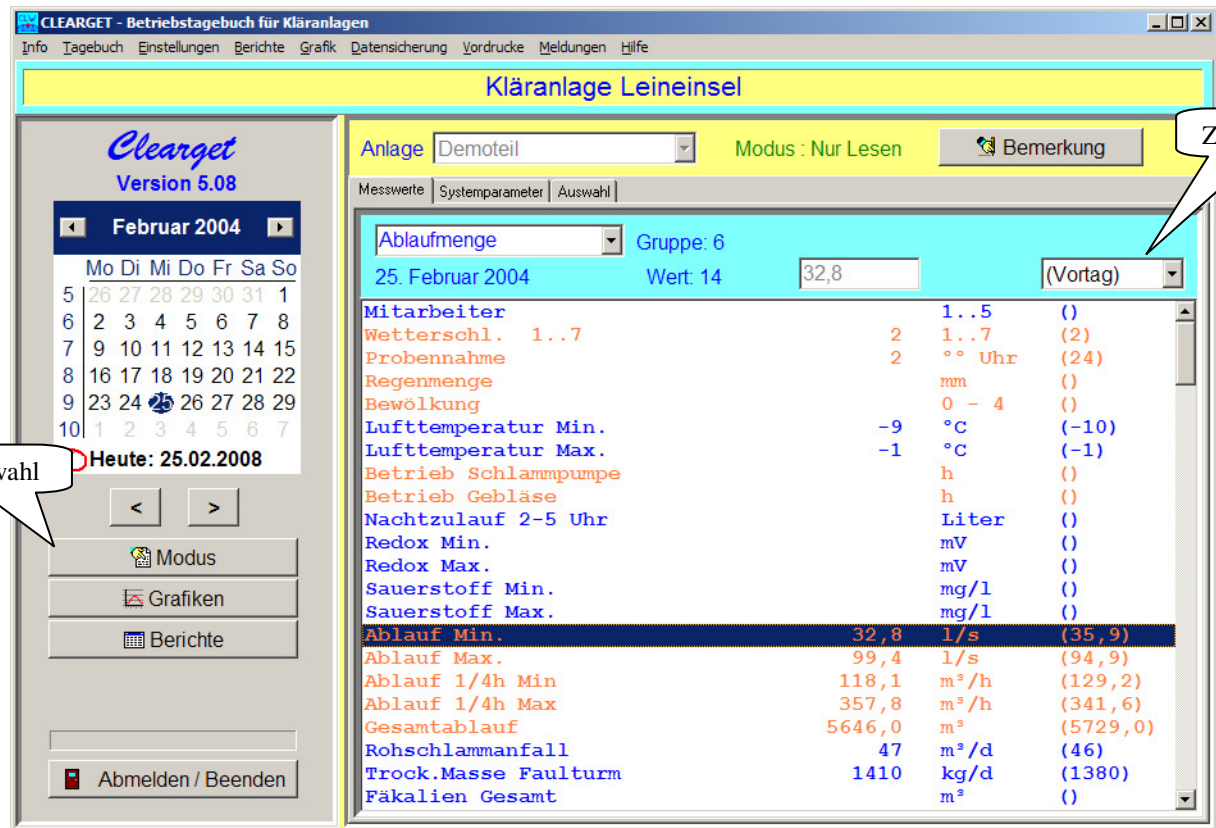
CLEARGET - Betriebstagebuch für Kläranlagen

Info Tagebuch Einstellungen Berichte Grafik Datensicherung Vordrucke Meldungen Hilfe

Kläranlage Leineinsel

Clearget
Version 5.08

Februar 2004

| | Mo | Di | Mi | Do | Fr | Sa | So |
|---|---|---|---|---|---|---|---|
| 5 | 26 | 27 | 28 | 29 | 30 | 31 | 1 |
| 6 | 2 | 3 | 4 | 5 | 6 | 7 | 8 |
| 7 | 9 | 10 | 11 | 12 | 13 | 14 | 15 |
| 8 | 16 | 17 | 18 | 19 | 20 | 21 | 22 |
| 9 | 23 | 24 | 25 | 26 | 27 | 28 | 29 |
| 10 | 1 | 2 | 3 | 4 | 5 | 6 | 7 |

Heute: 25.02.2008

wahl

< >

Modus
Grafiken
Berichte

Abmelden / Beenden

Anlage Demoteil Modus : Nur Lesen Bemerkung

Z

Messwerte Systemparameter Auswahl

Ablaufmenge Gruppe: 6
25. Februar 2004 Wert: 14 32,8 (Vortag)

| | | | |
|---|---|---|---|
| Mitarbeiter | | 1..5 | () |
| Wetterschl. 1..7 | 2 | 1..7 | (2) |
| Probennahme | 2 | °° Uhr | (24) |
| Regenmenge | | mm | () |
| Bewölkung | | 0 - 4 | () |
| Lufttemperatur Min. | -9 | °C | (-10) |
| Lufttemperatur Max. | -1 | °C | (-1) |
| Betrieb Schlammpumpe | | h | () |
| Betrieb Gebläse | | h | () |
| Nachtzulauf 2-5 Uhr | | Liter | () |
| Redox Min. | | mV | () |
| Redox Max. | | mV | () |
| Sauerstoff Min. | | mg/l | () |
| Sauerstoff Max. | | mg/l | () |
| Ablauf Min. | 32,8 | l/s | (35,9) |
| Ablauf Max. | 99,4 | l/s | (94,9) |
| Ablauf 1/4h Min | 118,1 | m³/h | (129,2) |
| Ablauf 1/4h Max | 357,8 | m³/h | (341,6) |
| Gesamtablauf | 5646,0 | m³ | (5729,0) |
| Rohschlammanfall | 47 | m³/d | (46) |
| Trock.Masse Faulturm | 1410 | kg/d | (1380) |
| Fäkalien Gesamt | | m³ | () |